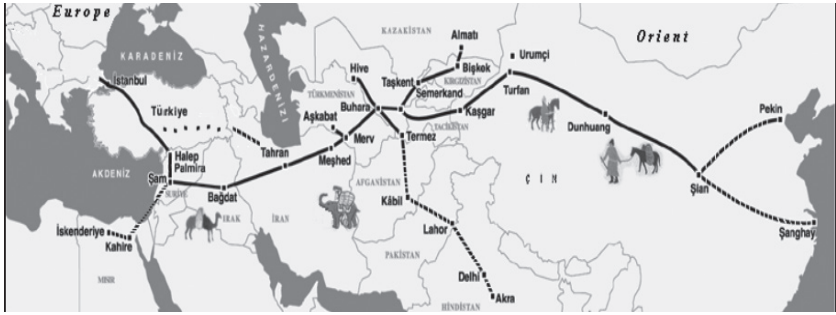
Europe
Orient
KARADENİZ
HAZAR DENİZİ
KAZAKİSTAN
Almatı
Bişkek
KIRGIZİSTAN
Urumçi
Turfan
Hive
Taşkent
Semerkand
Kaşgar
TACİKİSTAN
İstanbul
Türkiye
TÜRKMENİSTAN
Aşkabat
Buhara
Merv
Termez
Pekin
Dunhuang
AKDENİZ
Halep
Palmira
Tahran
Meşhed
AFGANİSTAN
Şam
SURİYE
Bağdat
IRAK
İRAN
Kâbil
Ç İ N
Şian
Şanghay
İskenderiye
Kahire
MISIR
Lahor
PAKİSTAN
Delhi
HİNDİSTAN
Akra